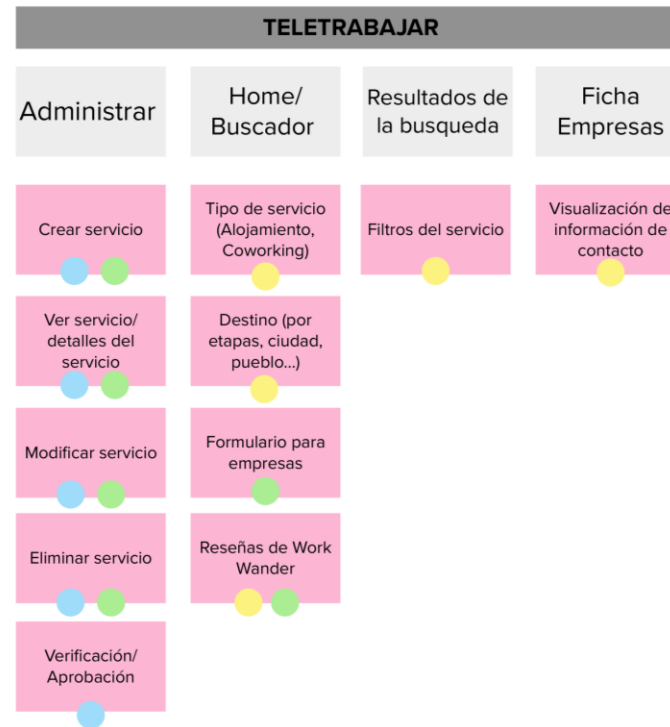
TELETRABAJAR

Administrar

Home/ Buscador

Resultados de la busqueda

Ficha Empresas

Crear servicio

Ver servicio/ detalles del servicio

Modificar servicio

Eliminar servicio

Verificación/ Aprobación

Tipo de servicio (Alojamiento, Coworking)

Destino (por etapas, ciudad, pueblo...)

Formulario para empresas

Reseñas de Work Wander

Filtros del servicio

Visualización de información de contacto